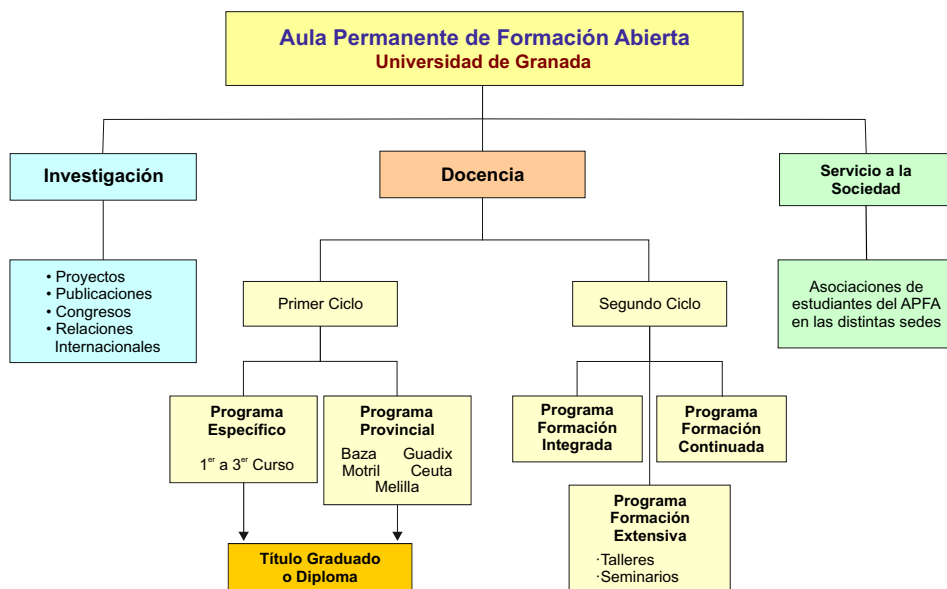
Aula Permanente de Formación Abierta
Universidad de Granada

Investigación

• Proyectos
• Publicaciones
• Congresos
• Relaciones Internacionales

Docencia

Primer Ciclo

Programa Específico

$1^{er}$ a $3^{er}$ Curso

Programa Provincial

Baza Guadix
Motril Ceuta
Melilla

Título Graduado o Diploma

Segundo Ciclo

Programa Formación Integrada

Programa Formación Continuada

Programa Formación Extensiva

·Talleres
·Seminarios

Servicio a la Sociedad

Asociaciones de estudiantes del APFA en las distintas sedes